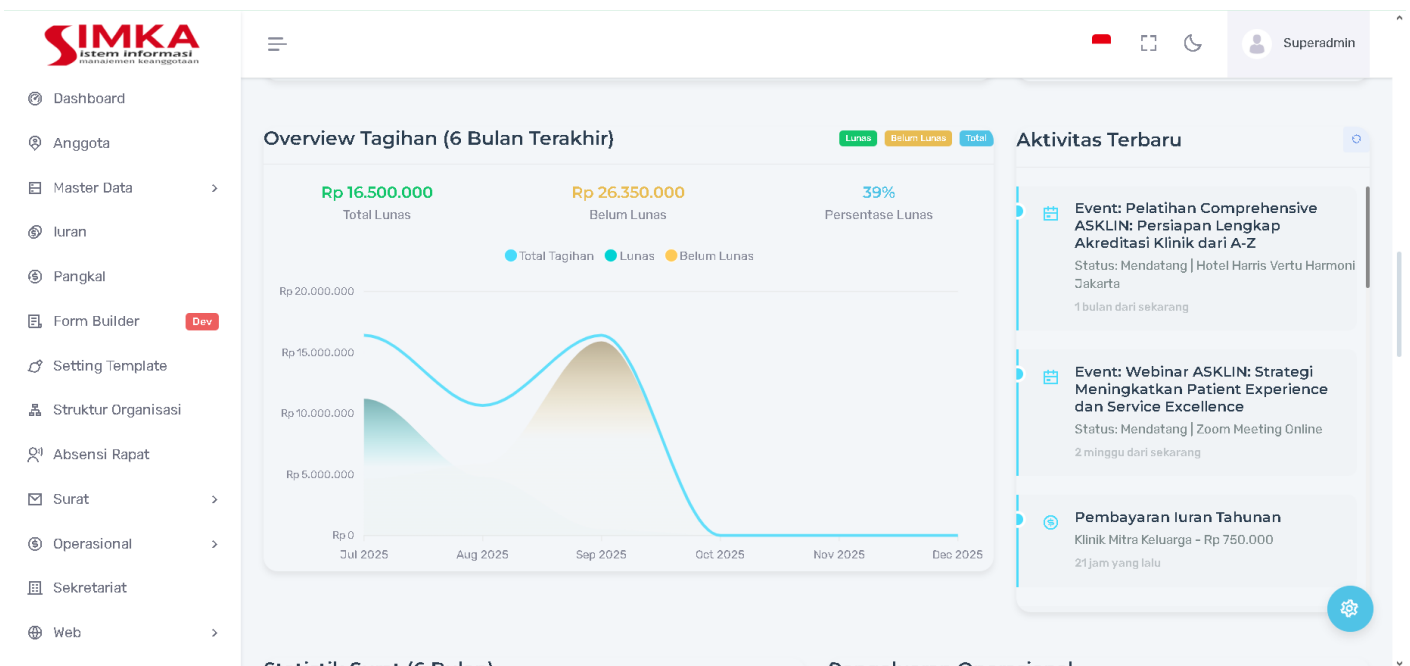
SIMKA
Sistem informasi manajemen keanggotaan

Dashboard
Anggota
Master Data
Iuran
Pangkal
Form Builder Dev
Setting Template
Struktur Organisasi
Absensi Rapat
Surat
Operasional
Sekretariat
Web

Superadmin

Overview Tagihan (6 Bulan Terakhir)
Lunas Belum Lunas Total

Rp 16.500.000
Total Lunas

Rp 26.350.000
Belum Lunas

39%
Persentase Lunas

Total Tagihan Lunas Belum Lunas

Rp 20.000.000
Rp 15.000.000
Rp 10.000.000
Rp 5.000.000
Rp 0
Jul 2025 Aug 2025 Sep 2025 Oct 2025 Nov 2025 Dec 2025

Aktivitas Terbaru

Event: Pelatihan Comprehensive ASKLIN: Persiapan Lengkap Akreditasi Klinik dari A-Z
Status: Mendatang | Hotel Harris Vertu Harmoni Jakarta
1 bulan dari sekarang

Event: Webinar ASKLIN: Strategi Meningkatkan Patient Experience dan Service Excellence
Status: Mendatang | Zoom Meeting Online
2 minggu dari sekarang

Pembayaran Iuran Tahunan
Klinik Mitra Keluarga - Rp 750.000
21 jam yang lalu

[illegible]